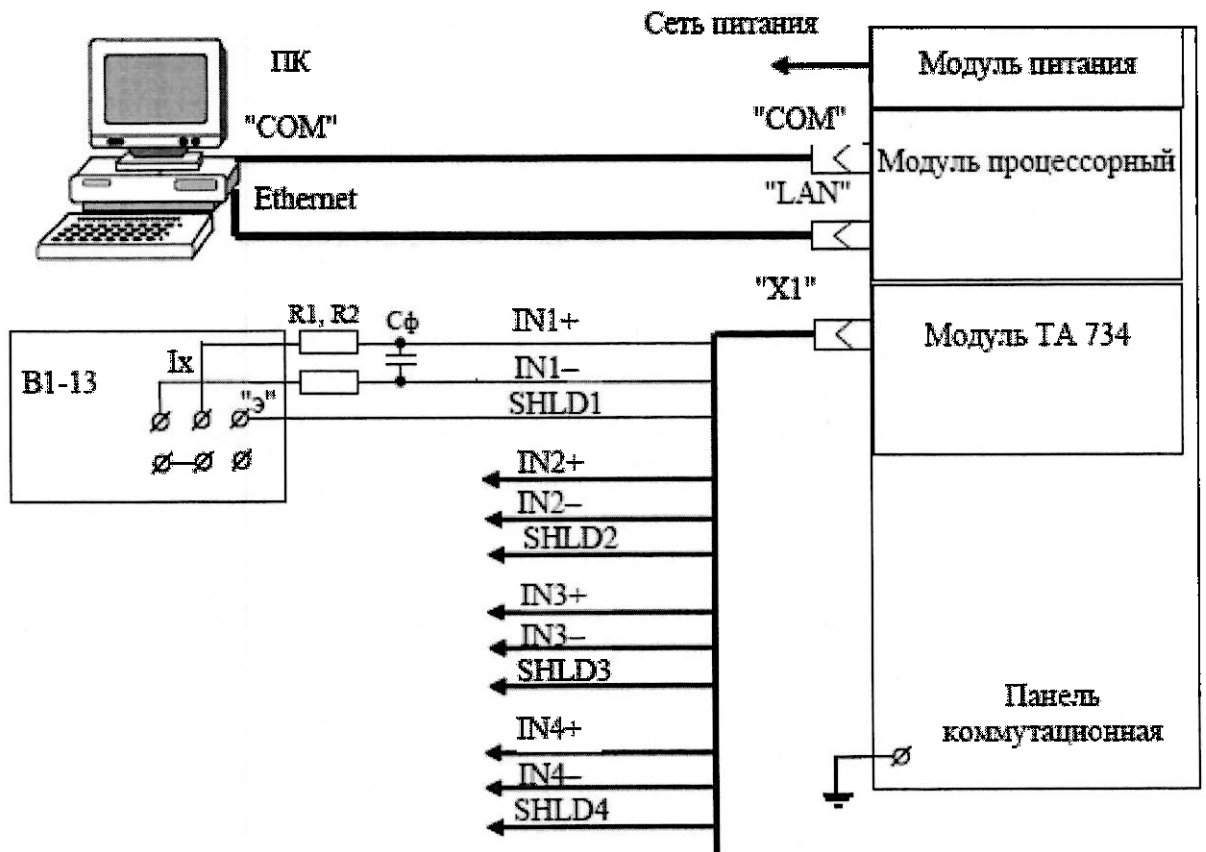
Сеть питания

ПК

Модуль питания

"COM"

"COM"

Модуль процессорный

Ethernet

"LAN"

"X1"

R1, R2

Сф

IN1+

Модуль ТА 734

Ix

IN1–

B1-13

"Э"

SHLD1

IN2+

IN2–

SHLD2

IN3+

IN3–

SHLD3

Панель коммутационная

IN4+

IN4–

SHLD4